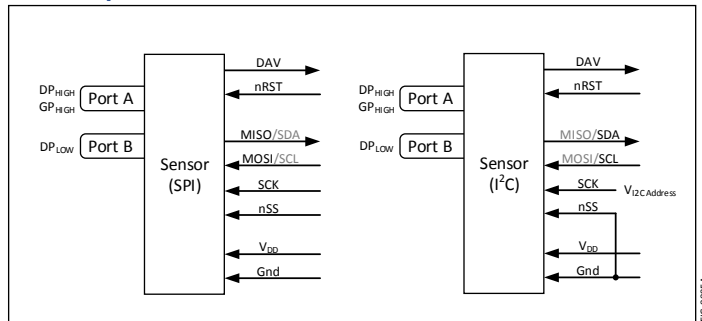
DAV
nRST
$DP_{HIGH}$
$GP_{HIGH}$
Port A
$DP_{LOW}$
Port B
Sensor
(SPI)
MISO/SDA
MOSI/SCL
SCK
nSS
$V_{DD}$
Gnd

DAV
nRST
$DP_{HIGH}$
$GP_{HIGH}$
Port A
$DP_{LOW}$
Port B
Sensor
($I^2C$)
MISO/SDA
MOSI/SCL
SCK
$V_{I2C Address}$
nSS
$V_{DD}$
Gnd

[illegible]